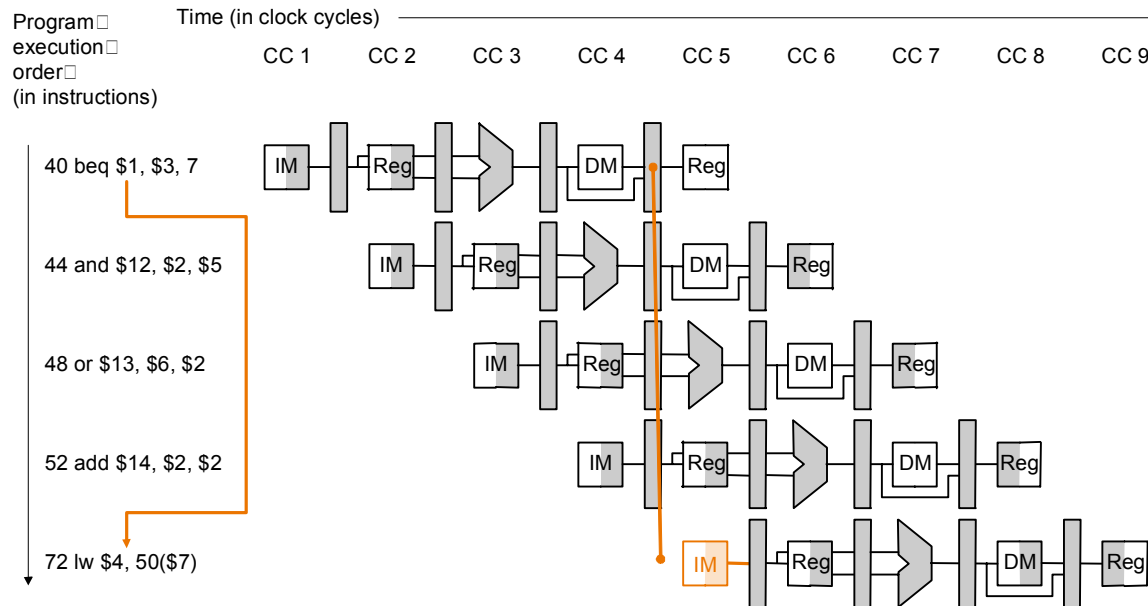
Program
execution
order
(in instructions)

Time (in clock cycles)

CC 1 CC 2 CC 3 CC 4 CC 5 CC 6 CC 7 CC 8 CC 9

40 beq $1, $3, 7

44 and $12, $2, $5

48 or $13, $6, $2

52 add $14, $2, $2

72 lw $4, 50($7)

IM Reg DM Reg

IM Reg DM Reg

IM Reg DM Reg

IM Reg DM Reg

IM Reg DM Reg